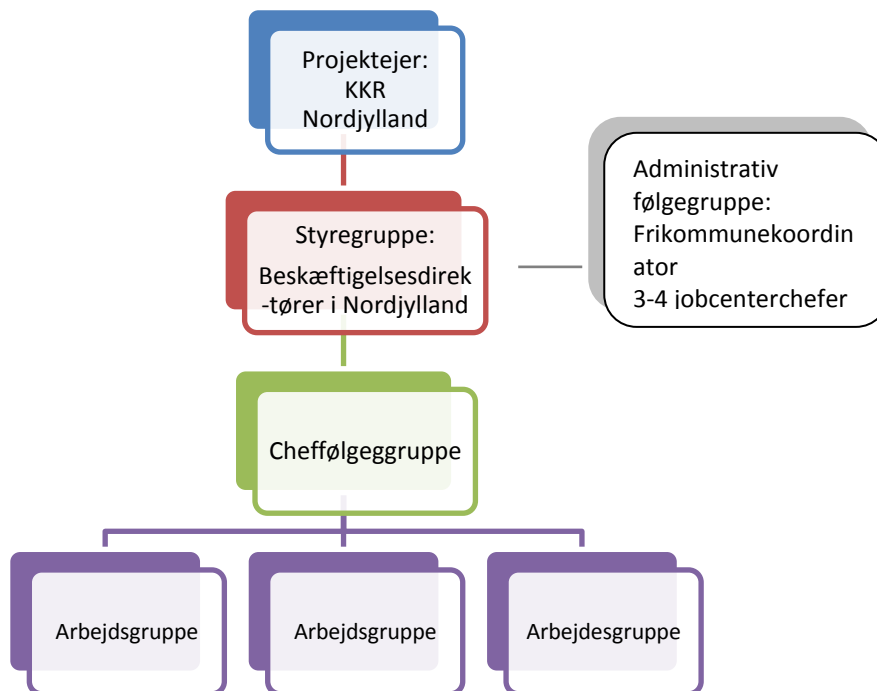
Projektejer:
KKR
Nordjylland

Styregruppe:
Beskæftigelsesdirek-tører i Nordjylland

Administrativ følgegruppe:
Frikommunekoordinator
3-4 jobcenterchefer

Cheffølgeggruppe

Arbejdsgruppe

Arbejdsgruppe

Arbejdesgruppe